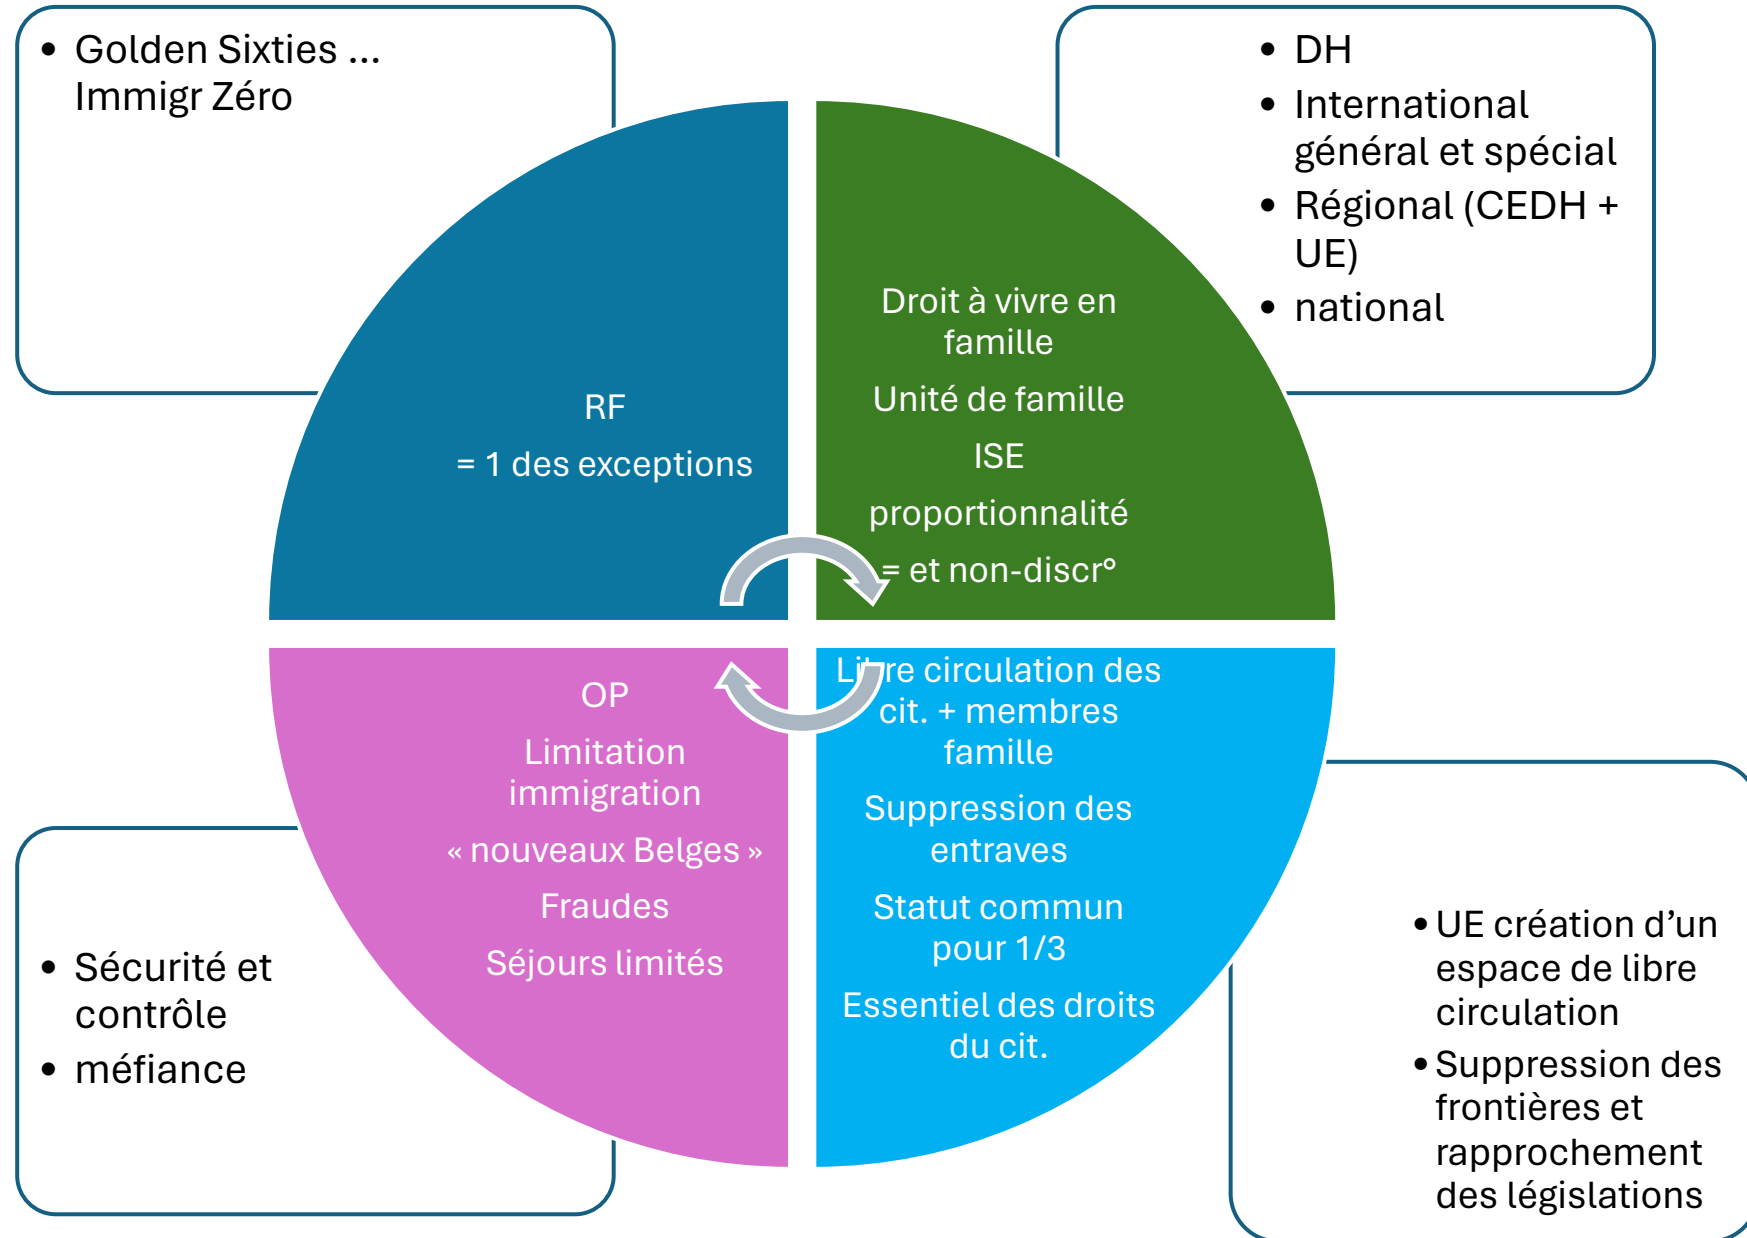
- Golden Sixties … Immigr Zéro

- DH
- International général et spécial
- Régional (CEDH + UE)
- national

RF

= 1 des exceptions

Droit à vivre en famille

Unité de famille

ISE

proportionnalité

= et non-discr°

OP

Limitation immigration

« nouveaux Belges »

Fraudes

Séjours limités

Libre circulation des cit. + membres famille

Suppression des entraves

Statut commun pour 1/3

Essentiel des droits du cit.

- Sécurité et contrôle
- méfiance

- UE création d’un espace de libre circulation
- Suppression des frontières et rapprochement des législations